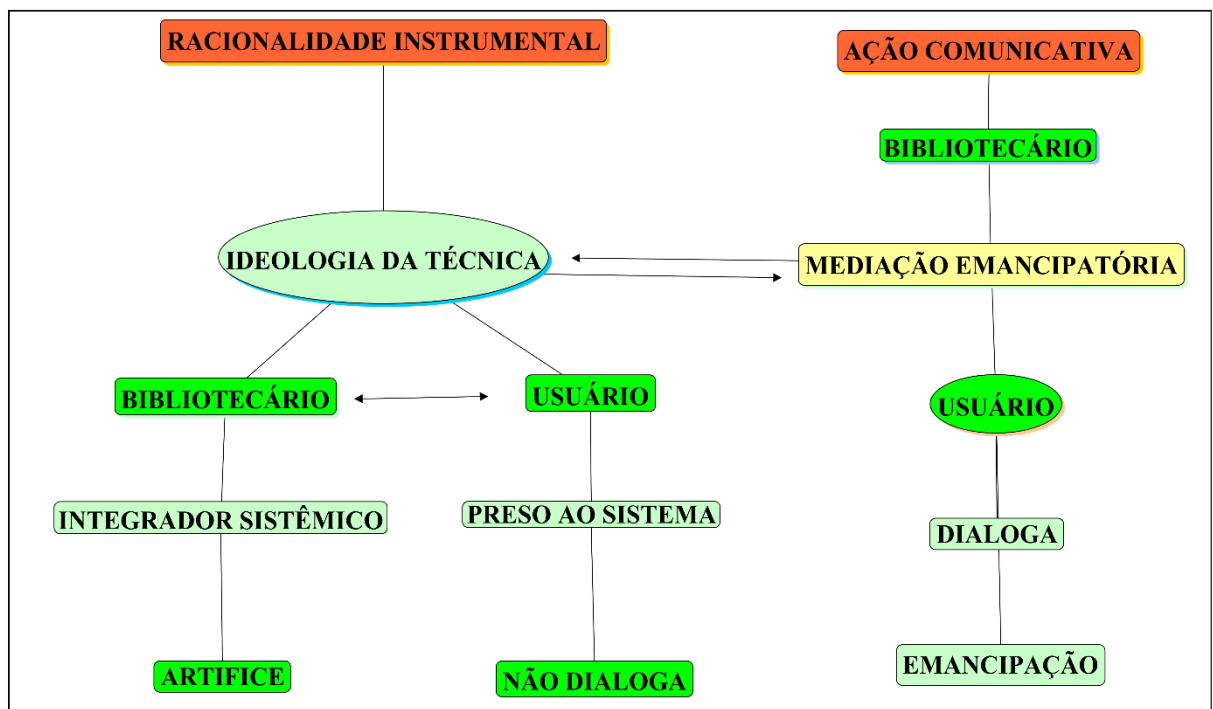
RACIONALIDADE INSTRUMENTAL

AÇÃO COMUNICATIVA

BIBLIOTECÁRIO

IDEOLOGIA DA TÉCNICA

MEDIAÇÃO EMANCIPATÓRIA

BIBLIOTECÁRIO

USUÁRIO

USUÁRIO

INTEGRADOR SISTÊMICO

PRESO AO SISTEMA

DIALOGA

EMANCIPAÇÃO

ARTIFICE

NÃO DIALOGA